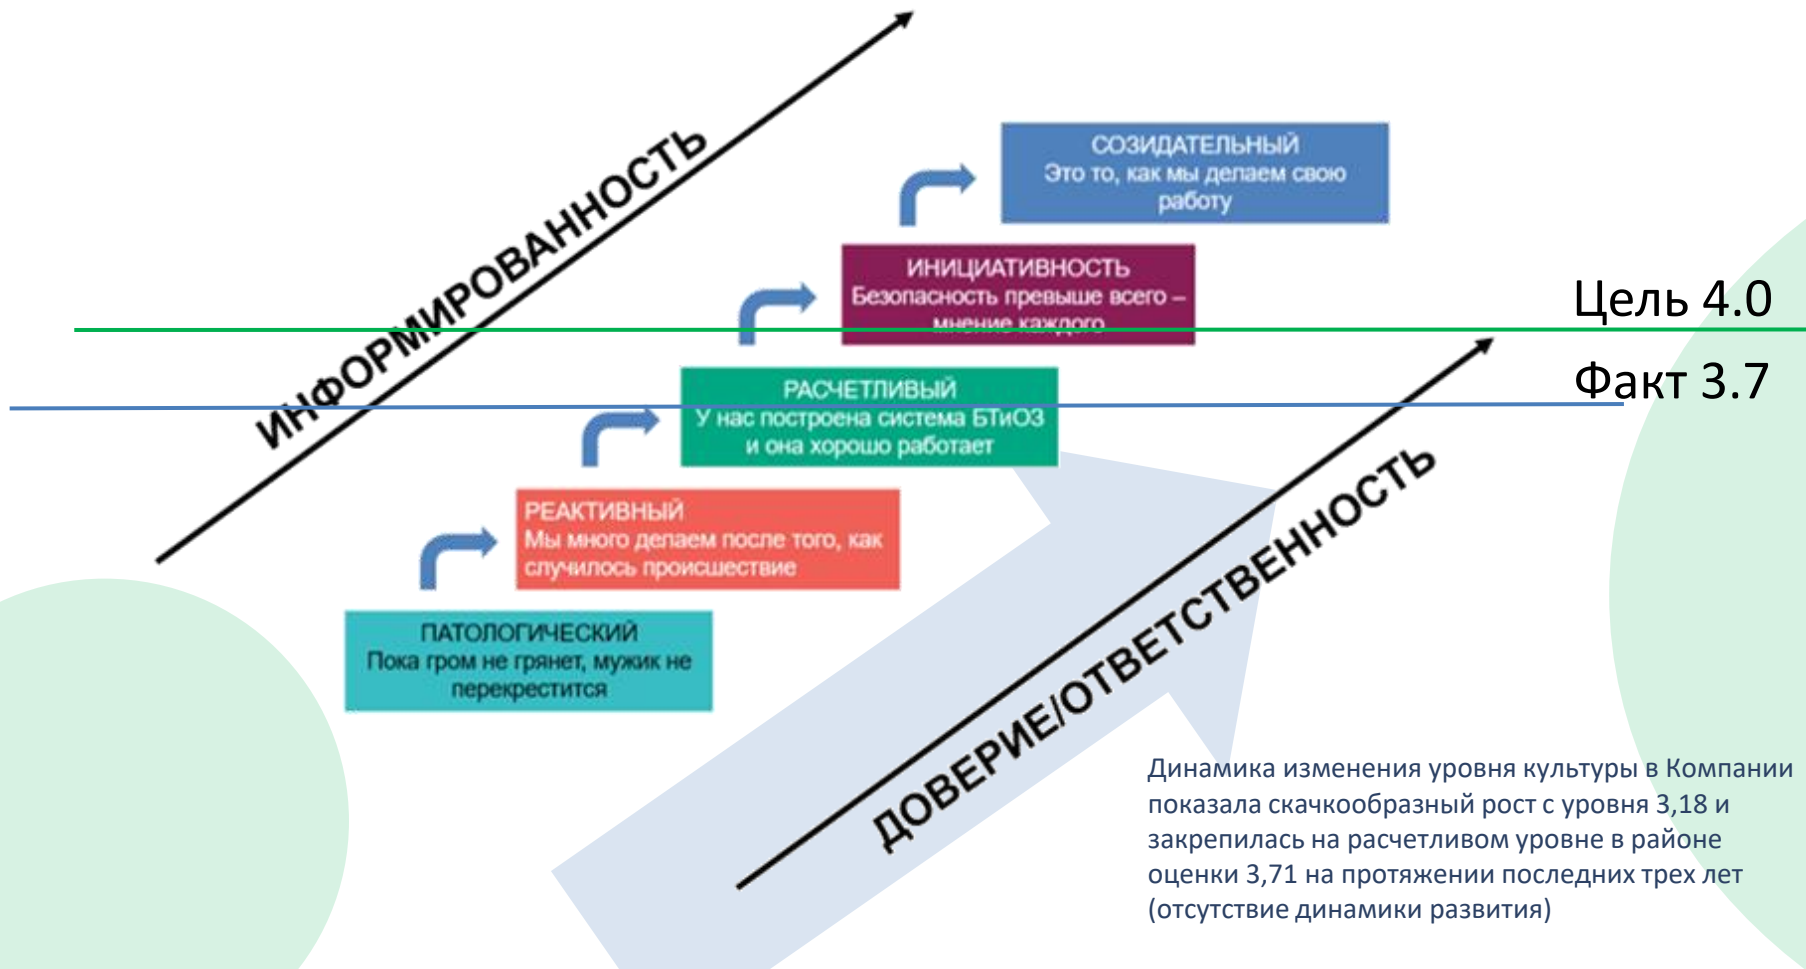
ИНФОРМИРОВАННОСТЬ

СОЗИДАТЕЛЬНЫЙ
Это то, как мы делаем свою работу

ИНИЦИАТИВНОСТЬ
Безопасность превыше всего – мнение каждого

Цель 4.0

Факт 3.7

РАСЧЕТЛИВЫЙ
У нас построена система БТиОЗ и она хорошо работает

РЕАКТИВНЫЙ
Мы много делаем после того, как случилось происшествие

ПАТОЛОГИЧЕСКИЙ
Пока гром не грянет, мужик не перекрестится

ДОВЕРИЕ/ОТВЕТСТВЕННОСТЬ

Динамика изменения уровня культуры в Компании показала скачкообразный рост с уровня 3,18 и закрепилась на расчетливом уровне в районе оценки 3,71 на протяжении последних трех лет (отсутствие динамики развития)